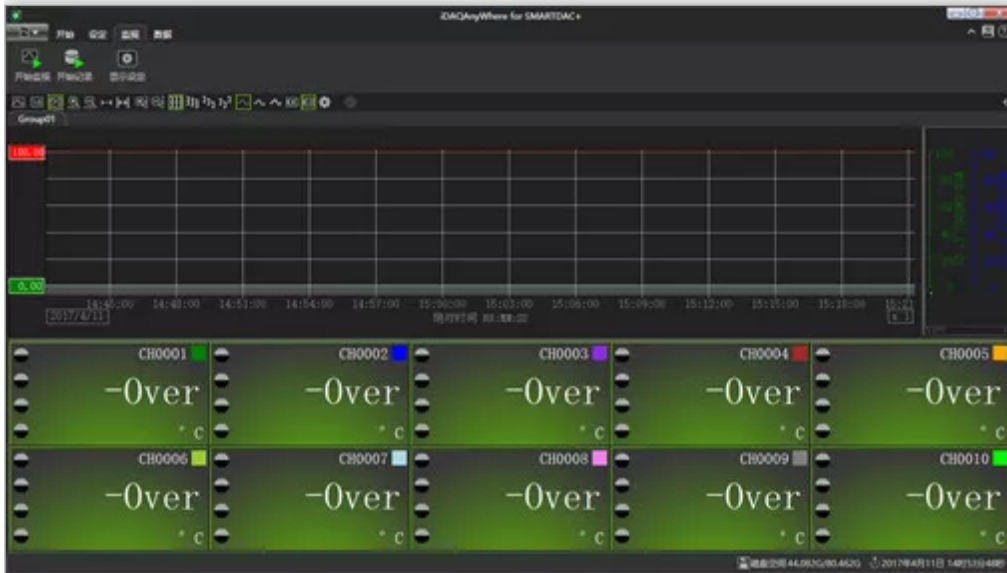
iDAQAnyWhere for SMARTDAC+

开始 设定 监视 数据

开始监视 开始记录 显示设定

Group01

100.00

0.00

14:45:00 14:48:00 14:51:00 14:54:00 14:57:00 15:00:00 15:03:00 15:06:00 15:09:00 15:12:00 15:15:00 15:18:00 15:21

2017/4/11

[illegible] HH:MM:SS

CH0001 -Over °C
CH0002 -Over °C
CH0003 -Over °C
CH0004 -Over °C
CH0005 -Over °C
CH0006 -Over °C
CH0007 -Over °C
CH0008 -Over °C
CH0009 -Over °C
CH0010 -Over °C

磁盘空间44.083G/80.462G 2017年4月11日 14时53分48秒